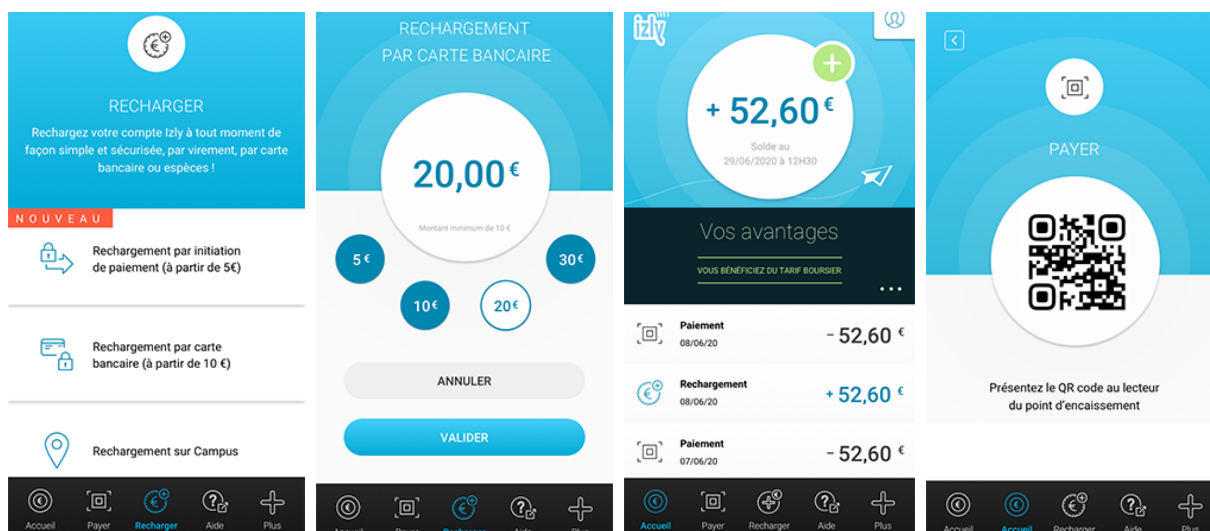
RECHARGER

Rechargez votre compte Izly à tout moment de façon simple et sécurisée, par virement, par carte bancaire ou espèces !

NOUVEAU

Rechargement par initiation de paiement (à partir de 5€)

Rechargement par carte bancaire (à partir de 10 €)

Rechargement sur Campus

Accueil Payer Recharger Aide Plus

RECHARGEMENT PAR CARTE BANCAIRE

20,00 €

Montant minimum de 10 €

5 €
30 €
10 €
20 €

ANNULER

VALIDER

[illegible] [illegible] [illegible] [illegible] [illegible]

izly

+ 52,60 €

Solde au 29/06/2020 à 12H30

Vos avantages

VOUS BÉNÉFICIEZ DU TARIF BOURSIER

...

Paiement
08/06/20
- 52,60 €

Rechargement
08/06/20
+ 52,60 €

Paiement
07/06/20
- 52,60 €

Accueil Payer Recharger Aide Plus

PAYER

Présentez le QR code au lecteur du point d'encaissement

Accueil Accueil Recharger Aide Plus